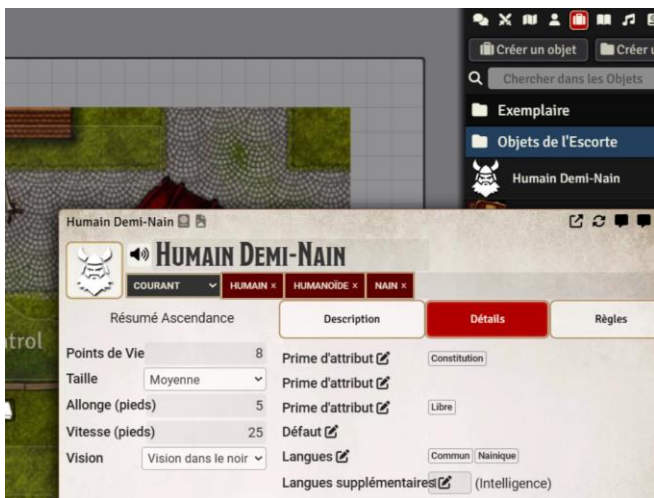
Créer un objet
Créer u
Chercher dans les Objets
Exemplaire
Objets de l'Escorte
Humain Demi-Nain
trol
Humain Demi-Nain
HUMAIN DEMI-NAIN
COURANT
HUMAIN ×
HUMANOÏDE ×
NAIN ×
Résumé Ascendance
Description
Détails
Règles

| | |
|---|---|
| Points de Vie | 8 |
| Taille | Moyenne |
| Allonge (pieds) | 5 |
| Vitesse (pieds) | 25 |
| Vision | Vision dans le noir |

Prime d'attribut Constitution
Prime d'attribut
Prime d'attribut Libre
Défaut
Langues Commun Nainique
Langues supplémentaires (Intelligence)